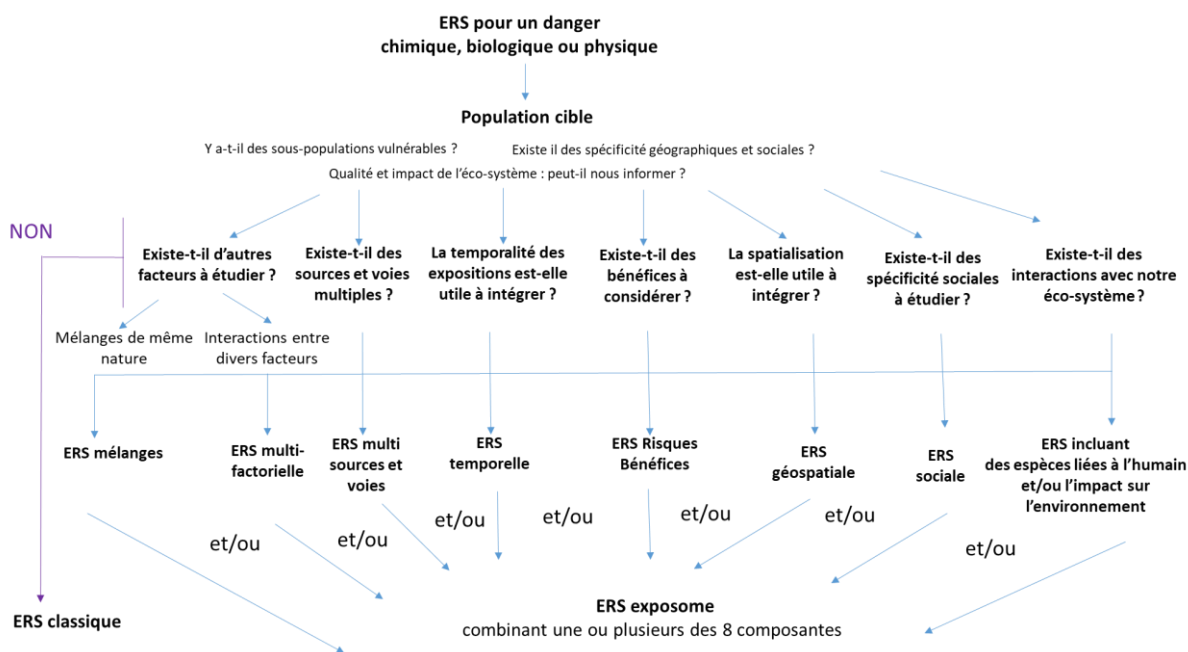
ERS pour un danger
chimique, biologique ou physique

Population cible

Y a-t-il des sous-populations vulnérables ?

Existe il des spécificité géographiques et sociales ?

Qualité et impact de l'éco-système : peut-il nous informer ?

NON

Existe-t-il d'autres facteurs à étudier ?

Existe-t-il des sources et voies multiples ?

La temporalité des expositions est-elle utile à intégrer ?

Existe-t-il des bénéfices à considérer ?

La spatialisation est-elle utile à intégrer ?

Existe-t-il des spécificité sociales à étudier ?

Existe-t-il des interactions avec notre éco-système ?

Mélanges de même nature

Interactions entre divers facteurs

ERS mélanges

ERS multi-factorielle

ERS multi sources et voies

ERS temporelle

ERS Risques Bénéfices

ERS géospatiale

ERS sociale

ERS incluant des espèces liées à l'humain et/ou l'impact sur l'environnement

et/ou

et/ou

et/ou

et/ou

et/ou

et/ou

et/ou

ERS classique

ERS exposome
combinant une ou plusieurs des 8 composantes